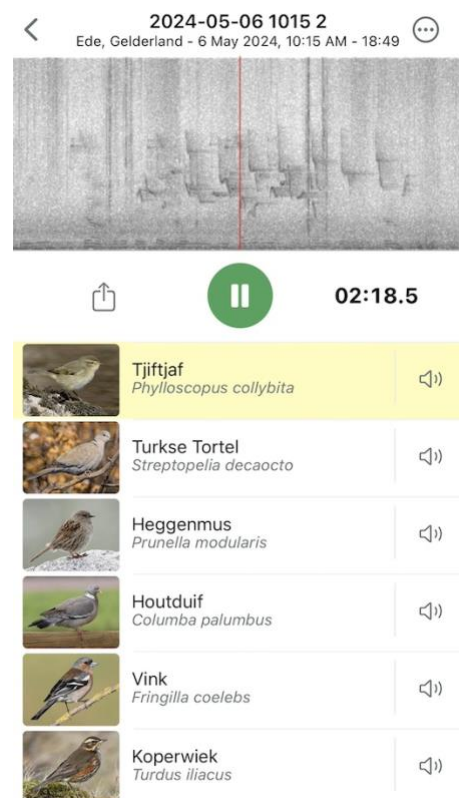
2024-05-06 1015 2
Ede, Gelderland - 6 May 2024, 10:15 AM - 18:49

02:18.5

Tjiftjaf
*Phylloscopus collybita*

Turkse Tortel
*Streptopelia decaocto*

Heggenmus
*Prunella modularis*

Houtduif
*Columba palumbus*

Vink
*Fringilla coelebs*

Koperwiek
*Turdus iliacus*